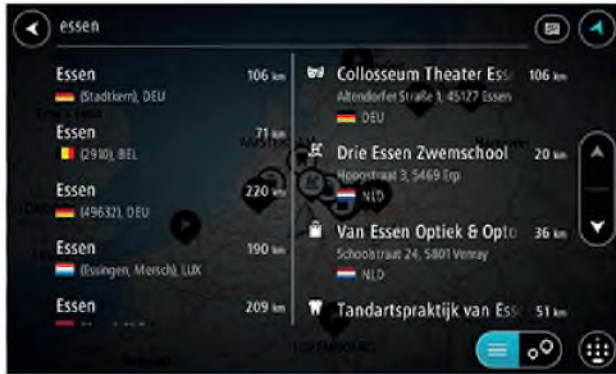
essen

Essen
(Stadtkern), DEU
106 km

Essen
(2910), BEL
71 km

Essen
(49632), DEU
220 km

Essen
(Essingen, Mersch), LUX
190 km

Essen
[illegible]
209 km

Collosseum Theater Ess
Altendorfer Straße 3, 45127 Essen
DEU
106 km

Drie Essen Zwemschool
Hoogstraat 3, 5469 Erp
NLD
20 km

Van Essen Optiek & Opto
Schoolstraat 24, 5801 Venray
NLD
36 km

Tandartspraktijk van Ess
51 km